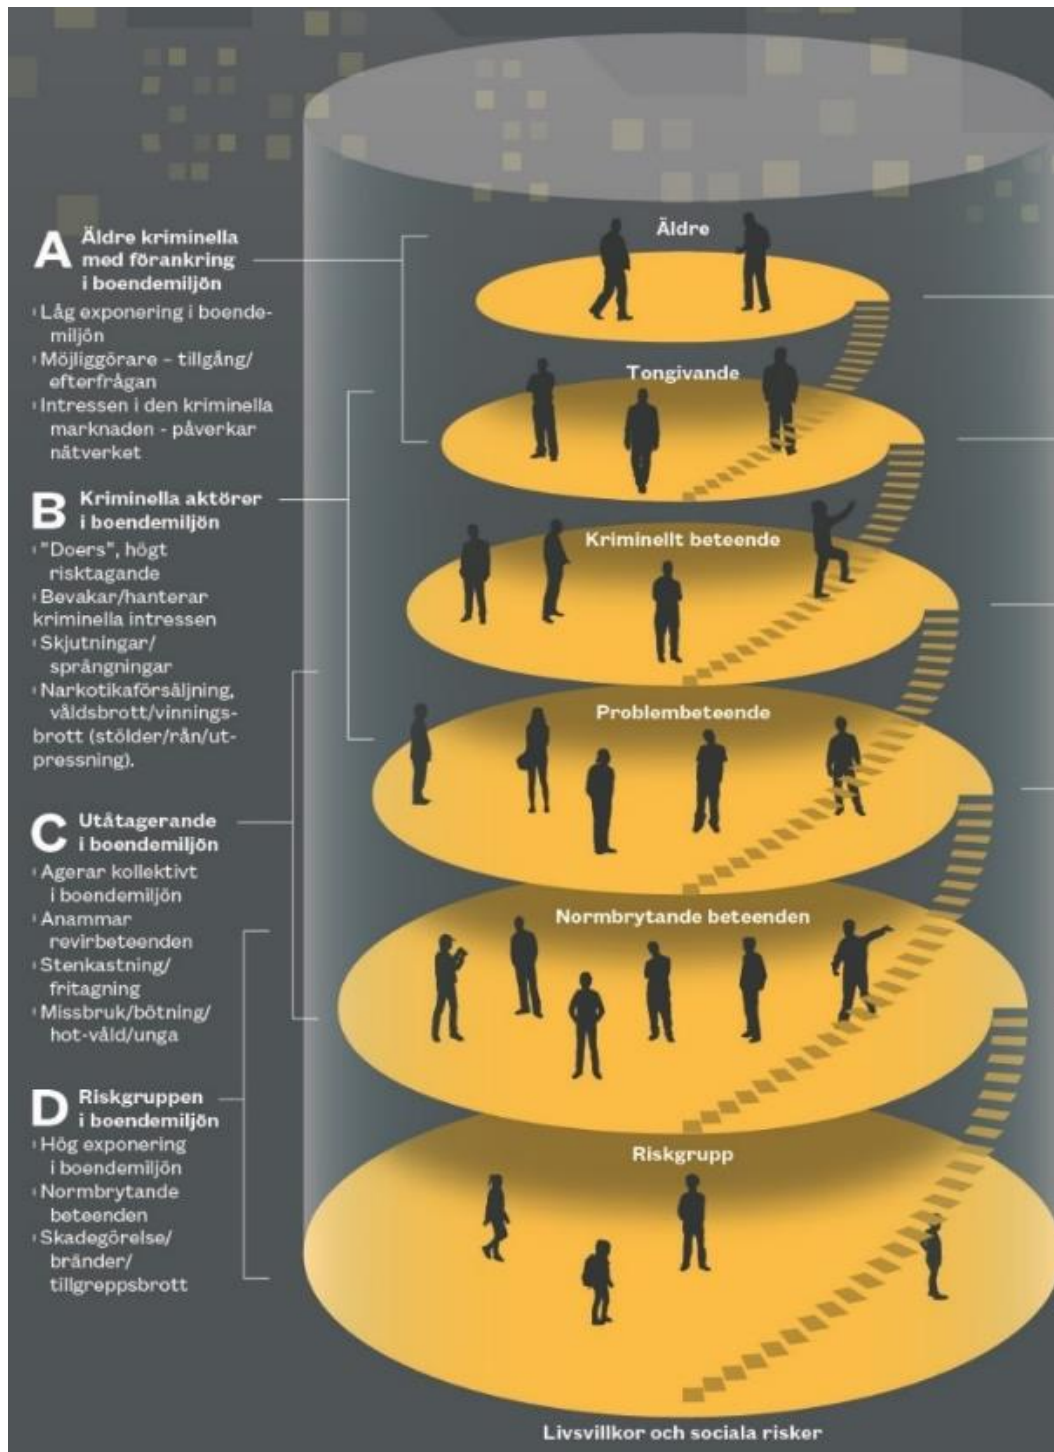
A Äldre kriminella med förankring i boendemiljön

- Låg exponering i boendemiljön
- Möjliggörare - tillgång/efterfrågan
- Intressen i den kriminella marknaden - påverkar nätverket

B Kriminella aktörer i boendemiljön

- "Doers", högt risktagande
- Bevakar/hanterar kriminella intressen
- Skjutningar/sprängningar
- Narkotikaförsäljning, våldsbrott/vinningsbrott (stölder/rån/utpressning).

C Utåtagerande i boendemiljön

- Agerar kollektivt i boendemiljön
- Anammar revirbeteenden
- Stenkastning/fritagning
- Missbruk/bötning/hot-våld/unga

D Riskgruppen i boendemiljön

- Hög exponering i boendemiljön
- Normbrytande beteenden
- Skadegörelse/bränder/tillgreppsbrott

Äldre

Tongivande

Kriminellt beteende

Problembeteende

Normbrytande beteenden

Riskgrupp

Livsvillkor och sociala risker